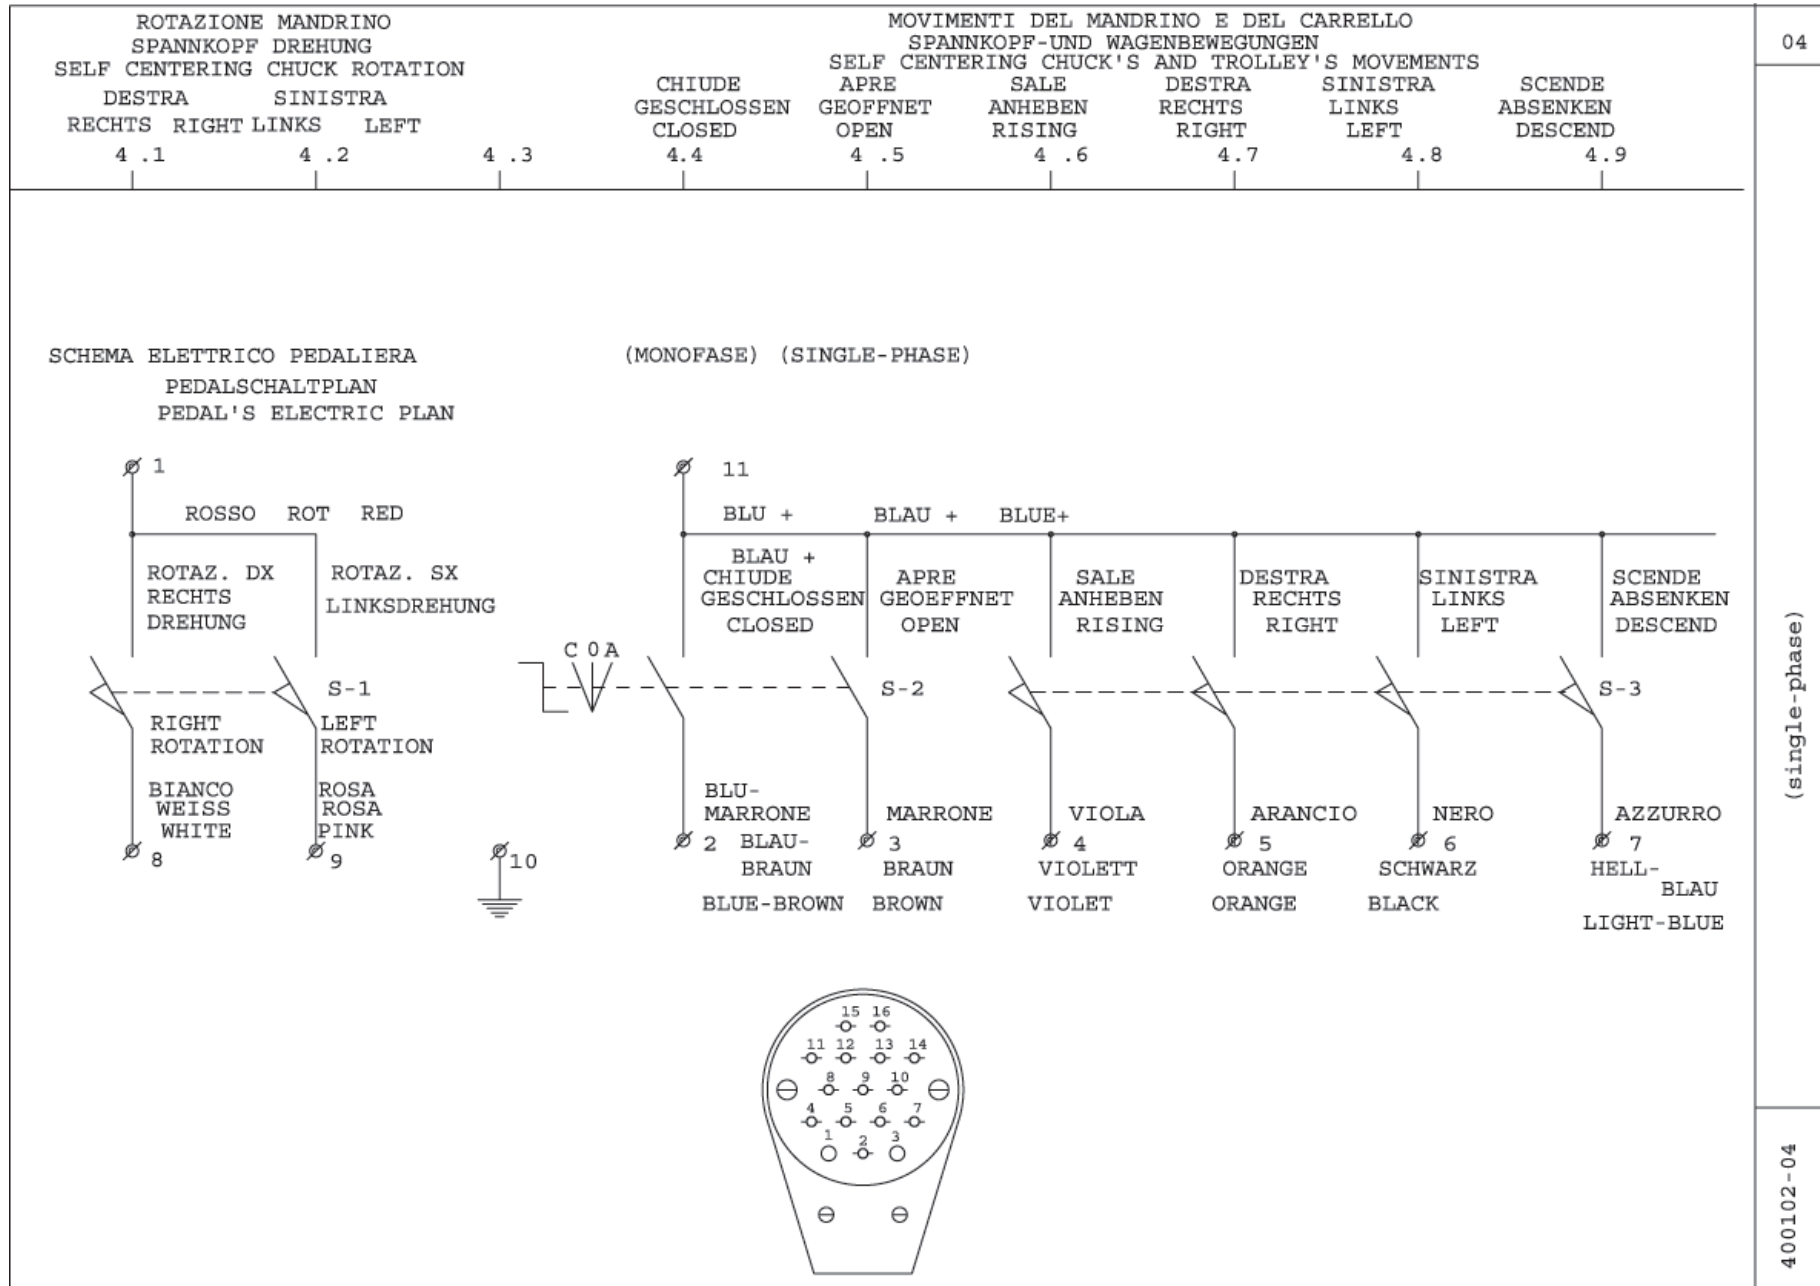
ROTAZIONE MANDRINO
SPANNKOPF DREHUNG
SELF CENTERING CHUCK ROTATION
DESTRA SINISTRA
RECHTS RIGHT LINKS LEFT

MOVIMENTI DEL MANDRINO E DEL CARRELLO
SPANNKOPF-UND WAGENBEWEGUNGEN
SELF CENTERING CHUCK'S AND TROLLEY'S MOVEMENTS

CHIUDE GESCHLOSSEN CLOSED
APRE GEOFFNET OPEN
SALE ANHEBEN RISING
DESTRA RECHTS RIGHT
SINISTRA LINKS LEFT
SCENDE ABSENKEN DESCEND

4 .1 4 .2 4 .3 4.4 4 .5 4 .6 4.7 4.8 4.9

04

SCHEMA ELETTRICO PEDALIERA
PEDALSCHALTPLAN
PEDAL'S ELECTRIC PLAN

(MONOFASE) (SINGLE-PHASE)

Ø 1
ROSSO ROT RED
ROTAZ. DX RECHTS DREHUNG
ROTAZ. SX LINKSDREHUNG
S-1
RIGHT ROTATION
LEFT ROTATION
BIANCO WEISS WHITE
ROSA ROSA PINK
Ø 8
Ø 9
Ø 10

Ø 11
BLU + BLAU + BLUE+
BLAU + CHIUDE GESCHLOSSEN CLOSED
APRE GEOFFNET OPEN
SALE ANHEBEN RISING
DESTRA RECHTS RIGHT
SINISTRA LINKS LEFT
SCENDE ABSENKEN DESCEND
C 0 A
S-2
S-3
BLU-MARRONE
Ø 2 BLAU-BRAUN
BLUE-BROWN
MARRONE
Ø 3 BRAUN
BROWN
VIOLA
Ø 4
VIOLETT
VIOLET
ARANCIO
Ø 5
ORANGE
ORANGE
NERO
Ø 6
SCHWARZ
BLACK
AZZURRO
Ø 7
HELL-BLAU
LIGHT-BLUE

15 16
11 12 13 14
8 9 10
4 5 6 7
1 2 3

(single-phase)

400102-04